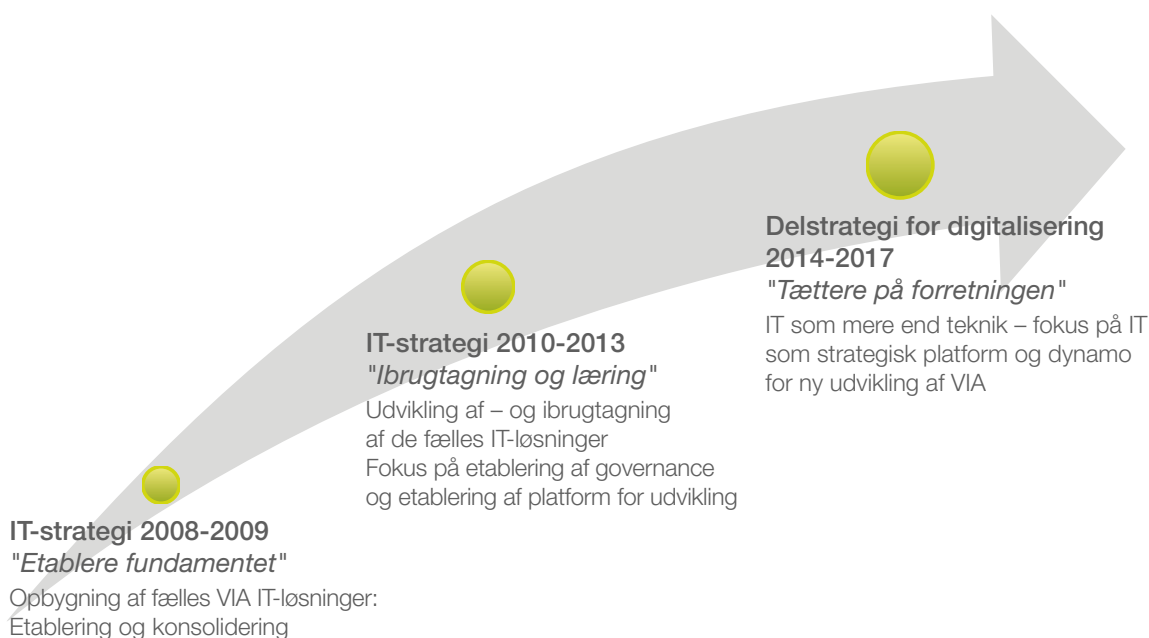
Delstrategi for digitalisering 2014-2017
"Tættere på forretningen"
IT som mere end teknik – fokus på IT som strategisk platform og dynamo for ny udvikling af VIA

IT-strategi 2010-2013
"Ibrugtagning og læring"
Udvikling af – og ibrugtagning af de fælles IT-løsninger
Fokus på etablering af governance og etablering af platform for udvikling

IT-strategi 2008-2009
"Etablere fundamentet"
Opbygning af fælles VIA IT-løsninger:
Etablering og konsolidering